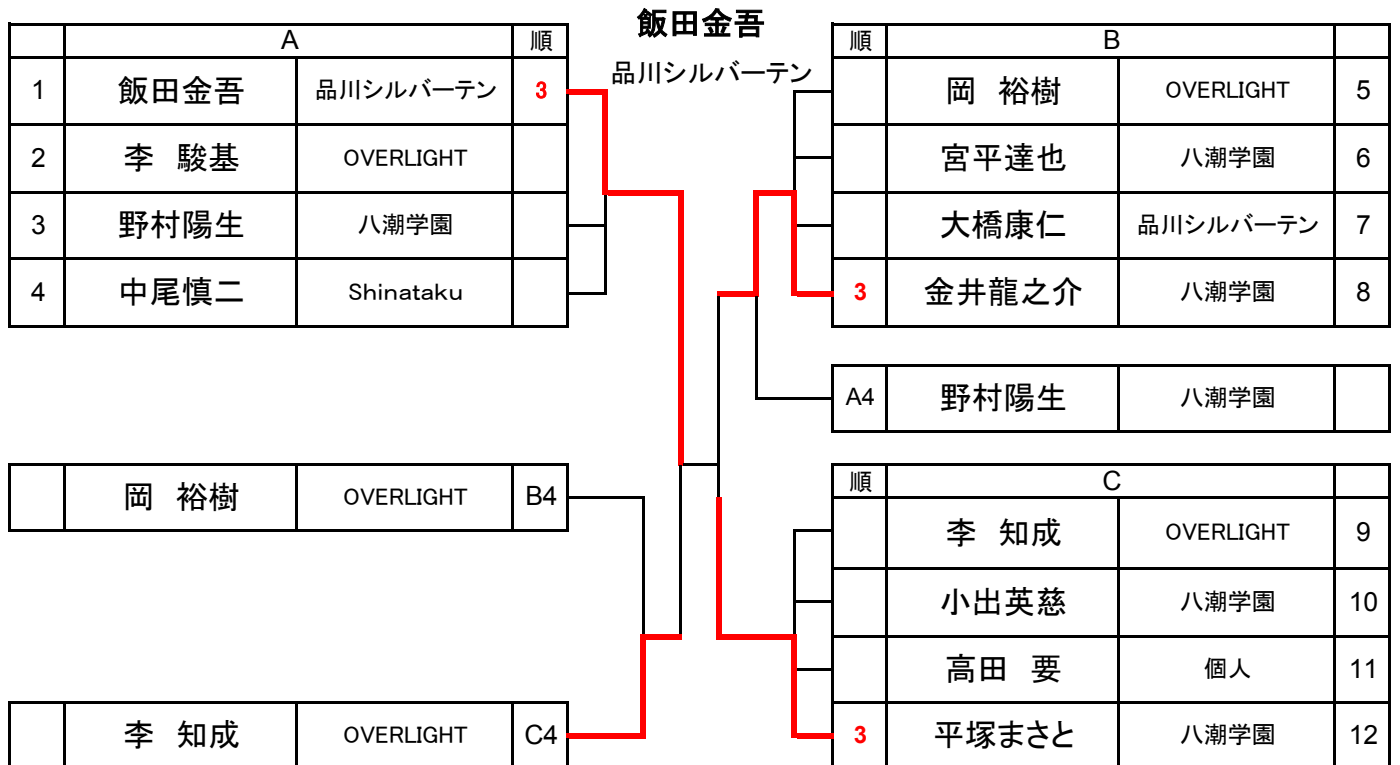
飯田金吾
品川シルバーテン

|  | A |  | 順 |
|---|---|---|---|
| 1 | 飯田金吾 | 品川シルバーテン | 3 |
| 2 | 李　駿基 | OVERLIGHT |  |
| 3 | 野村陽生 | 八潮学園 |  |
| 4 | 中尾慎二 | Shinataku |  |

| 順 | B |  |  |
|---|---|---|---|
|  | 岡　裕樹 | OVERLIGHT | 5 |
|  | 宮平達也 | 八潮学園 | 6 |
|  | 大橋康仁 | 品川シルバーテン | 7 |
| 3 | 金井龍之介 | 八潮学園 | 8 |

| A4 | 野村陽生 | 八潮学園 |  |
|---|---|---|---|

|  | 岡　裕樹 | OVERLIGHT | B4 |
|---|---|---|---|

| 順 | C |  |  |
|---|---|---|---|
|  | 李　知成 | OVERLIGHT | 9 |
|  | 小出英慈 | 八潮学園 | 10 |
|  | 高田　要 | 個人 | 11 |
| 3 | 平塚まさと | 八潮学園 | 12 |

|  | 李　知成 | OVERLIGHT | C4 |
|---|---|---|---|